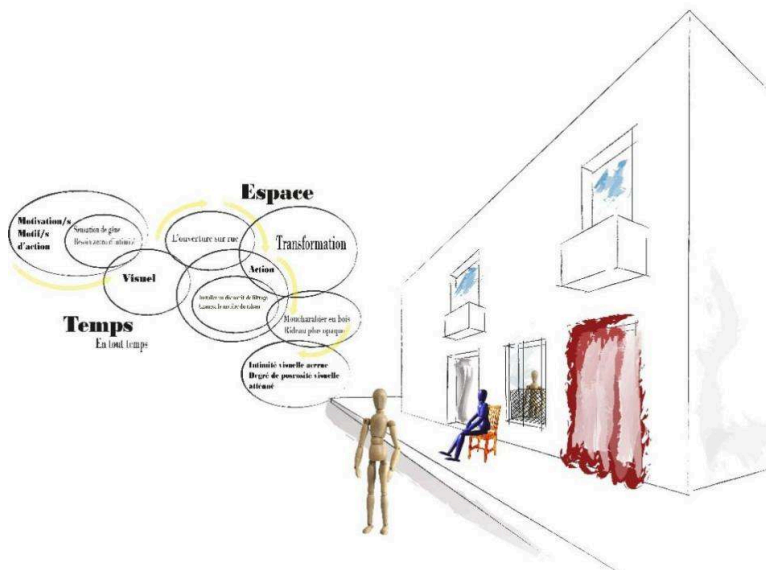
Espace

Motivation/s
Motif/s
d'action

Sensation de gêne
Besoin accru d'intimité

Visuel

L'ouverture sur rue

Transformation

Action

Installer un dispositif de filtrage
Laisser le rideau fermé

Temps
En tout temps

Moucharabieh en bois
Rideau plus opaque

Intimité visuelle accrue
Degré de porosité visuelle atténué